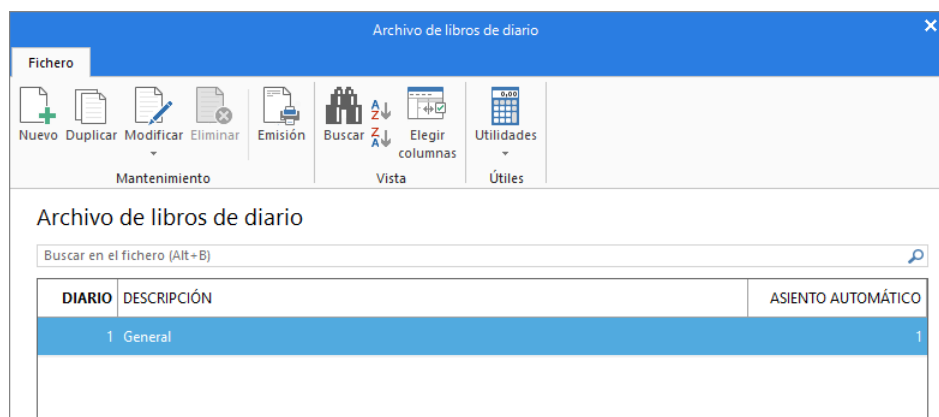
Archivo de libros de diario

Fichero

Nuevo Duplicar Modificar Eliminar Emisión Buscar Elegir columnas Utilidades

Mantenimiento Vista Útiles

Archivo de libros de diario

Buscar en el fichero (Alt+B)

| DIARIO | DESCRIPCIÓN | ASIENTO AUTOMÁTICO |
|---|---|---|
| 1 | General | 1 |